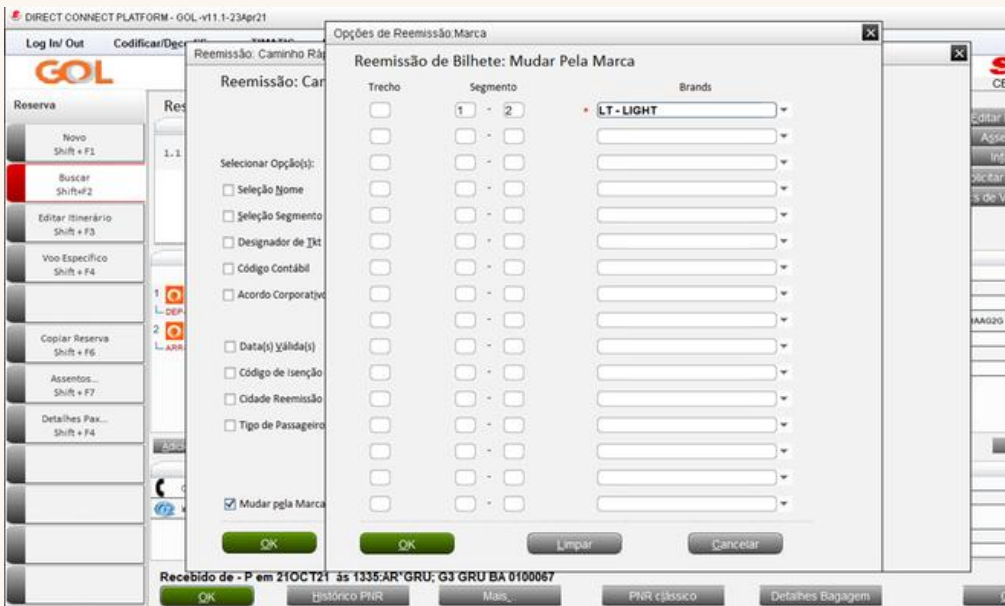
DIRECT CONNECT PLATFORM - GOL -v11.1-23Apr21

Log In/ Out
Codificar/Dec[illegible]

GOL

Reserva

Novo
Shift + F1

Buscar
Shift+F2

Editar Itinerário
Shift + F3

Voo Específico
Shift + F4

Copiar Reserva
Shift + F6

Assentos...
Shift + F7

Detalhes Pax...
Shift + F4

Res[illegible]

1.1

Reemissão: Caminho Rá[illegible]

Reemissão: Car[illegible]

Selecionar Opção(s):
Seleção Nome
Seleção Segmento
Designador de Tkt
Código Contábil
Acordo Corporativ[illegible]
Data(s) Válida(s)
Código de Isenção
Cidade Reemissão
Tipo de Passageiro
Mudar pela Marca

OK

Opções de Reemissão:Marca

Reemissão de Bilhete: Mudar Pela Marca

| Trecho | Segmento | Brands |
|---|---|---|
| | 1 - 2 | * LT - LIGHT |

OK
Limpar
Cancelar

Editar
Ass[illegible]
Inf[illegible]
olicitar
s de V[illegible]
AAG2G

Recebido de - P em 21OCT21 às 1335:AR*GRU; G3 GRU BA 0100067

OK
Histórico PNR
Mais...
PNR clássico
Detalhes Bagagem